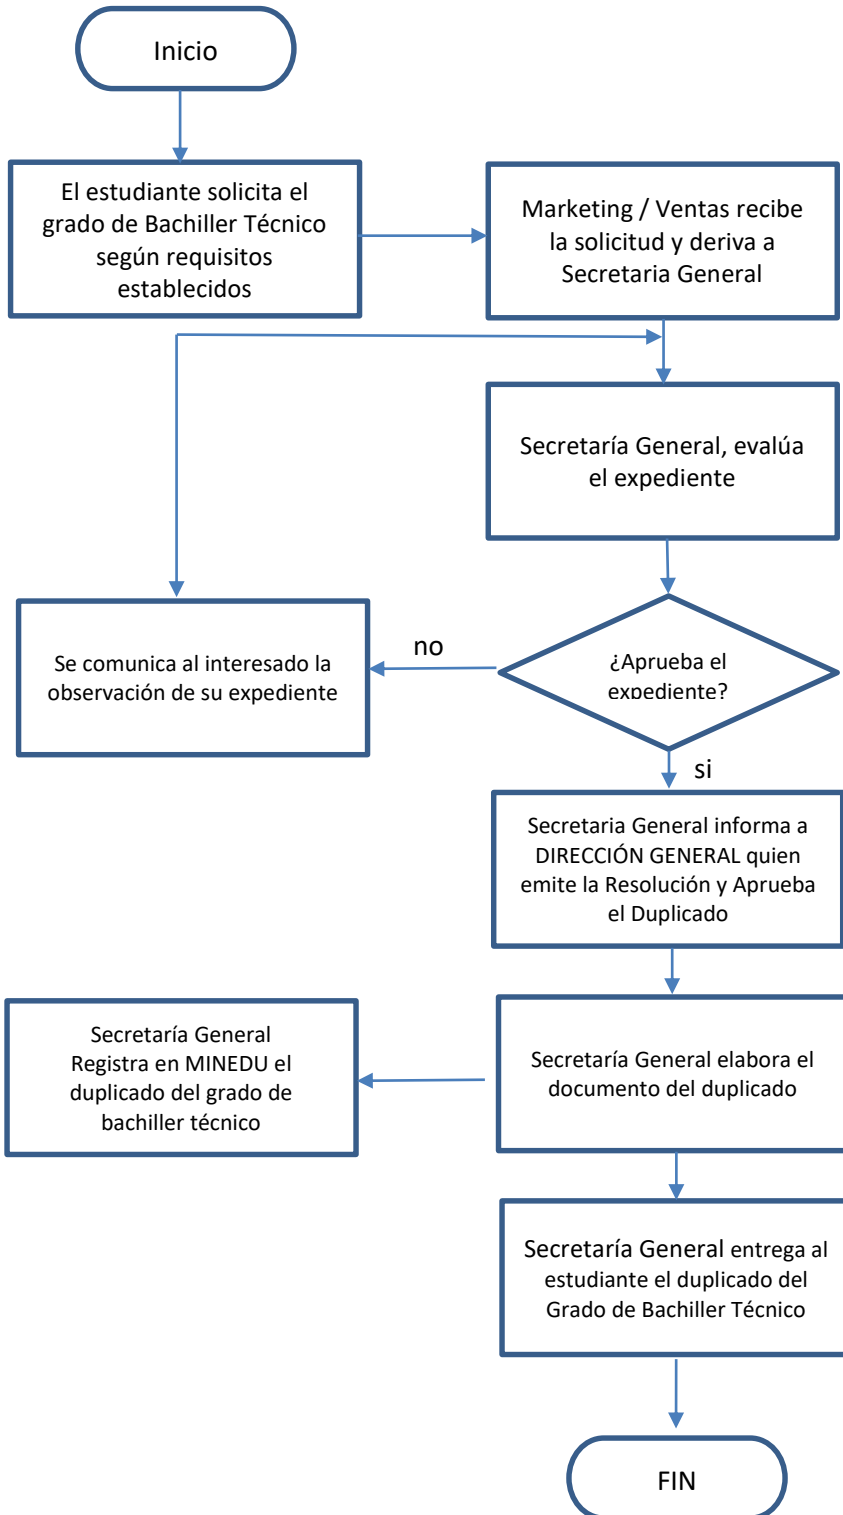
Inicio

El estudiante solicita el grado de Bachiller Técnico según requisitos establecidos

Marketing / Ventas recibe la solicitud y deriva a Secretaria General

Secretaría General, evalúa el expediente

Se comunica al interesado la observación de su expediente

no

¿Aprueba el expediente?

si

Secretaria General informa a DIRECCIÓN GENERAL quien emite la Resolución y Aprueba el Duplicado

Secretaría General Registra en MINEDU el duplicado del grado de bachiller técnico

Secretaría General elabora el documento del duplicado

Secretaría General entrega al estudiante el duplicado del Grado de Bachiller Técnico

FIN